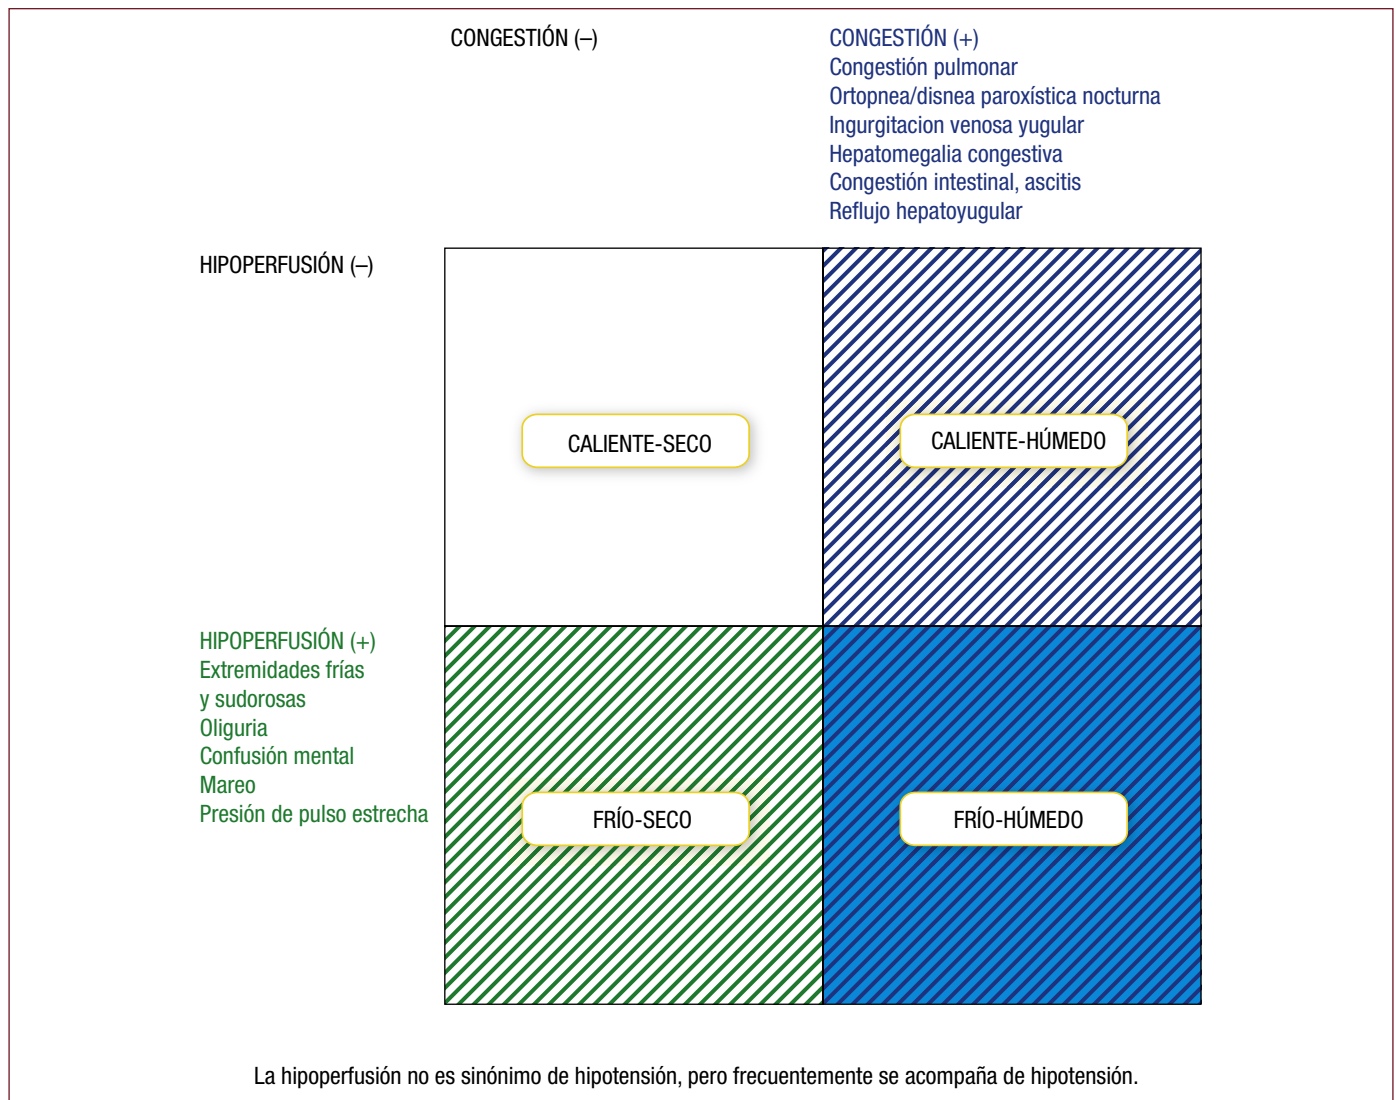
CONGESTIÓN (–)

CONGESTIÓN (+)
Congestión pulmonar
Ortopnea/disnea paroxística nocturna
Ingurgitacion venosa yugular
Hepatomegalia congestiva
Congestión intestinal, ascitis
Reflujo hepatoyugular

HIPOPERFUSIÓN (–)

CALIENTE-SECO

CALIENTE-HÚMEDO

HIPOPERFUSIÓN (+)
Extremidades frías y sudorosas
Oliguria
Confusión mental
Mareo
Presión de pulso estrecha

FRÍO-SECO

FRÍO-HÚMEDO

La hipoperfusión no es sinónimo de hipotensión, pero frecuentemente se acompaña de hipotensión.